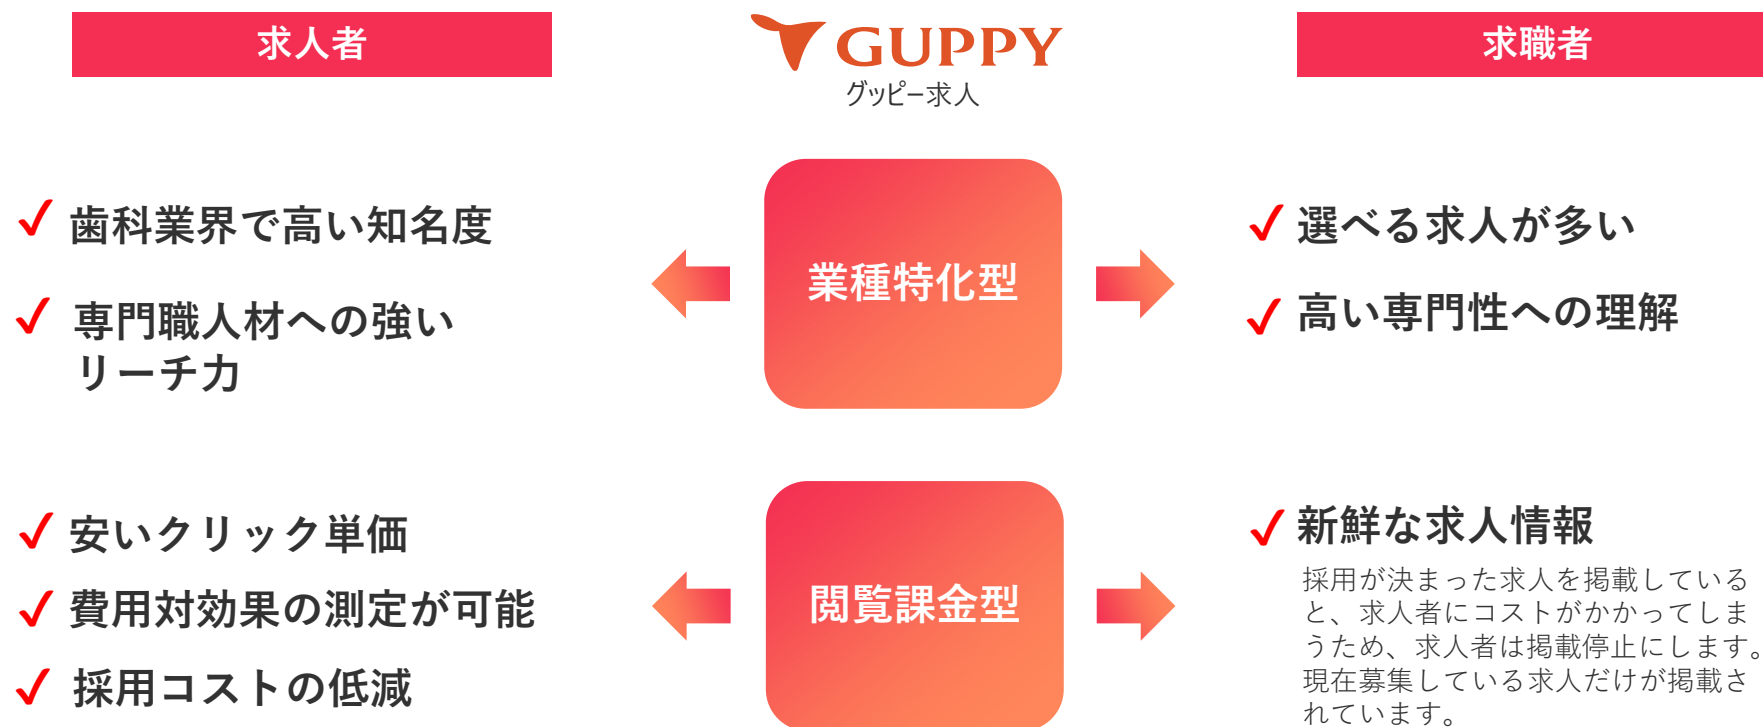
求人者

GUPPY
グッピー求人

求職者

✓ 歯科業界で高い知名度

✓ 専門職人材への強いリーチ力

業種特化型

✓ 選べる求人が多い

✓ 高い専門性への理解

✓ 安いクリック単価

✓ 費用対効果の測定が可能

✓ 採用コストの低減

閲覧課金型

✓ 新鮮な求人情報

採用が決まった求人を掲載していると、求人者にコストがかかってしまうため、求人者は掲載停止にします。現在募集している求人だけが掲載されています。